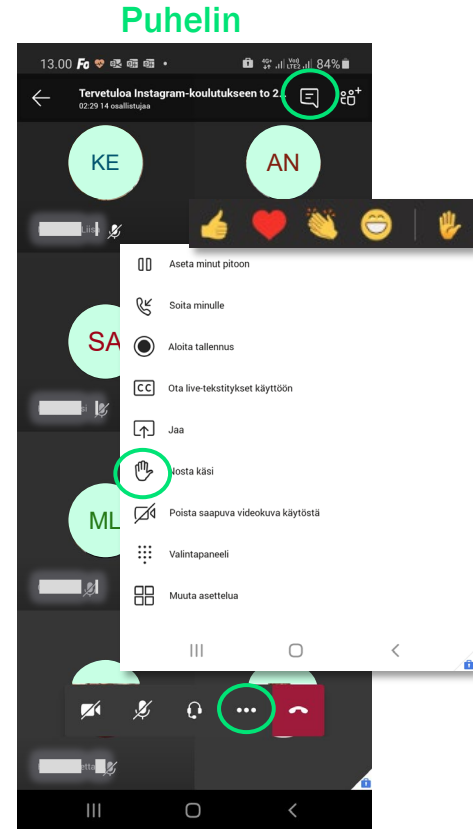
Puhelin

13.00 84%

Tervetuloa Instagram-koulutukseen to 2...
02:29 14 osallistujaa

KE

AN

SA

ML

Aseta minut pitoon

Soita minulle

Aloita tallennus

Ota live-tekstitykset käyttöön

Jaa

Nosta käsi

Poista saapuva videokuva käytöstä

Valintapaneeli

Muuta asettelua